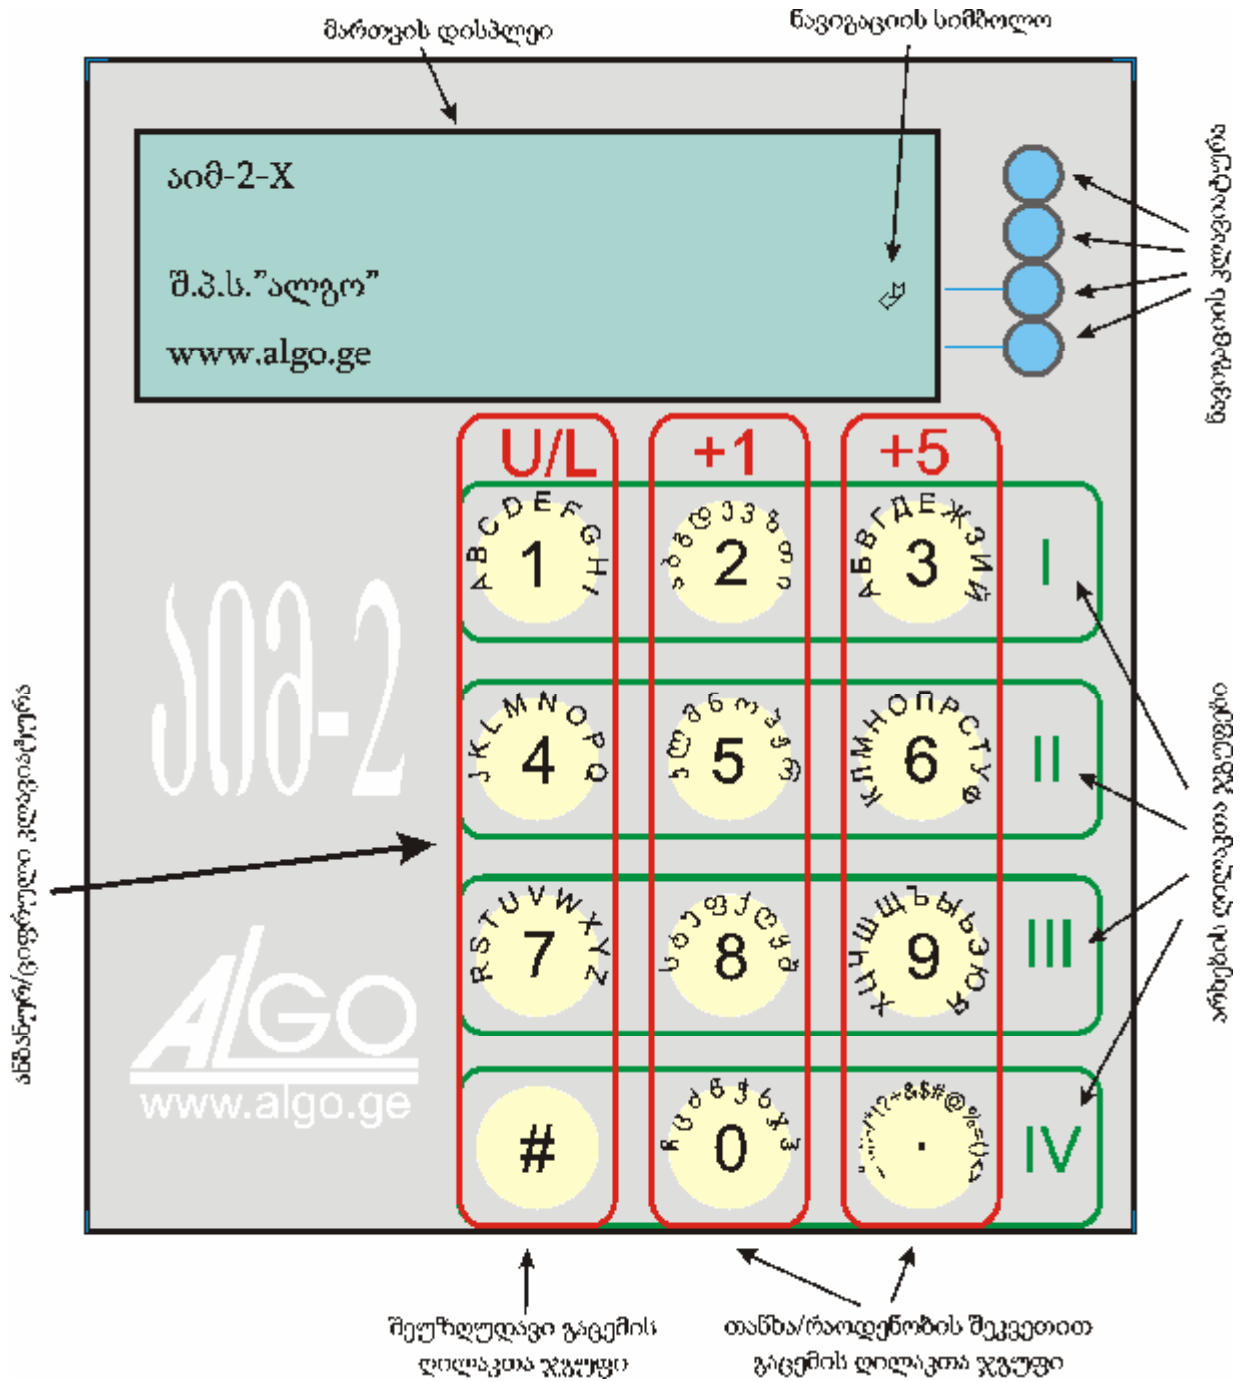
მართვის დისპლეი

ნავიგაციის სიმბოლო

აიშ-2-X

შ.პ.ს."ალგო"

www.algo.ge

ნავიგაციის კლავიატურა

U/L

+1

+5

ABCDEFGHI 1

2

АБВГДЕЖЗИЙ 3

I

JKLMNOPQ 4

5

КЛМНОПРСТУФ 6

II

RSTUVWXYZ 7

8

ХЦЧШЩЪЫЬЭЮЯ 9

III

#

0

.

IV

აიშ-2

ALGO
www.algo.ge

ანბანური/ციფრული კლავიატურა

ორმხრივი ღილაკთა ჯგუფები

შეუჩერებელი გაცემის ღილაკთა ჯგუფი

თანხა/რაოდენობის შეყვანით გაცემის ღილაკთა ჯგუფი